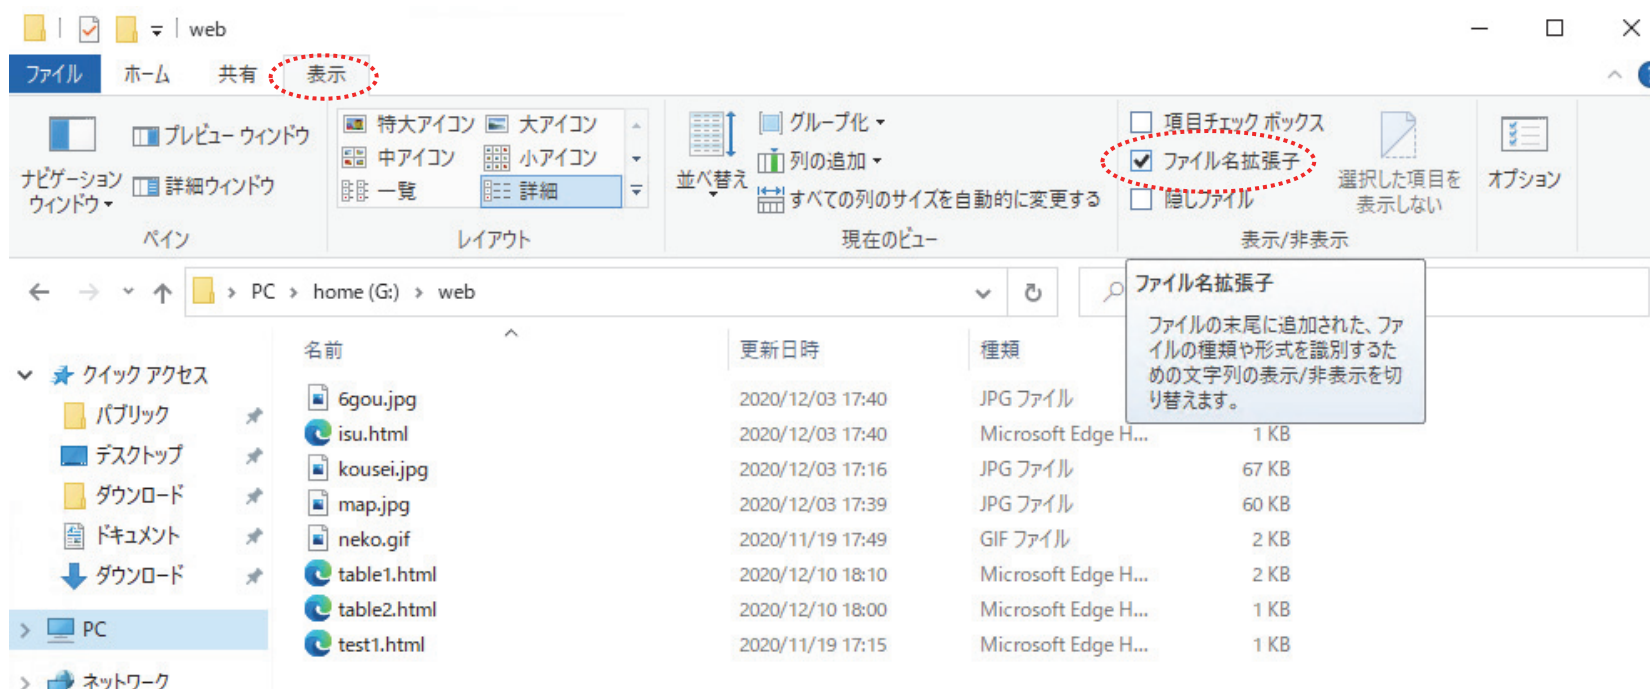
web

ファイル　ホーム　共有　表示

ナビゲーション ウィンドウ　プレビュー ウィンドウ　詳細ウィンドウ
ペイン

特大アイコン　大アイコン　中アイコン　小アイコン　一覧　詳細
レイアウト

並べ替え　グループ化　列の追加　すべての列のサイズを自動的に変更する
現在のビュー

項目チェック ボックス　ファイル名拡張子　隠しファイル　選択した項目を表示しない
表示/非表示

オプション

PC › home (G:) › web

ファイル名拡張子

ファイルの末尾に追加された、ファイルの種類や形式を識別するための文字列の表示/非表示を切り替えます。

クイック アクセス
パブリック
デスクトップ
ダウンロード
ドキュメント
ダウンロード
PC
ネットワーク

| 名前 | 更新日時 | 種類 | |
|---|---|---|---|
| 6gou.jpg | 2020/12/03 17:40 | JPG ファイル | |
| isu.html | 2020/12/03 17:40 | Microsoft Edge H... | 1 KB |
| kousei.jpg | 2020/12/03 17:16 | JPG ファイル | 67 KB |
| map.jpg | 2020/12/03 17:39 | JPG ファイル | 60 KB |
| neko.gif | 2020/11/19 17:49 | GIF ファイル | 2 KB |
| table1.html | 2020/12/10 18:10 | Microsoft Edge H... | 2 KB |
| table2.html | 2020/12/10 18:00 | Microsoft Edge H... | 1 KB |
| test1.html | 2020/11/19 17:15 | Microsoft Edge H... | 1 KB |